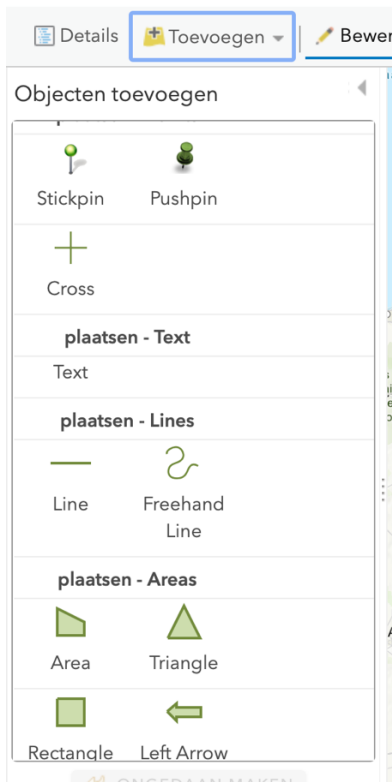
Details Toevoegen Bewer

Objecten toevoegen

Stickpin Pushpin

Cross

plaatsen - Text

Text

plaatsen - Lines

Line Freehand Line

plaatsen - Areas

Area Triangle

Rectangle Left Arrow

ONGEDAAN MAKEN